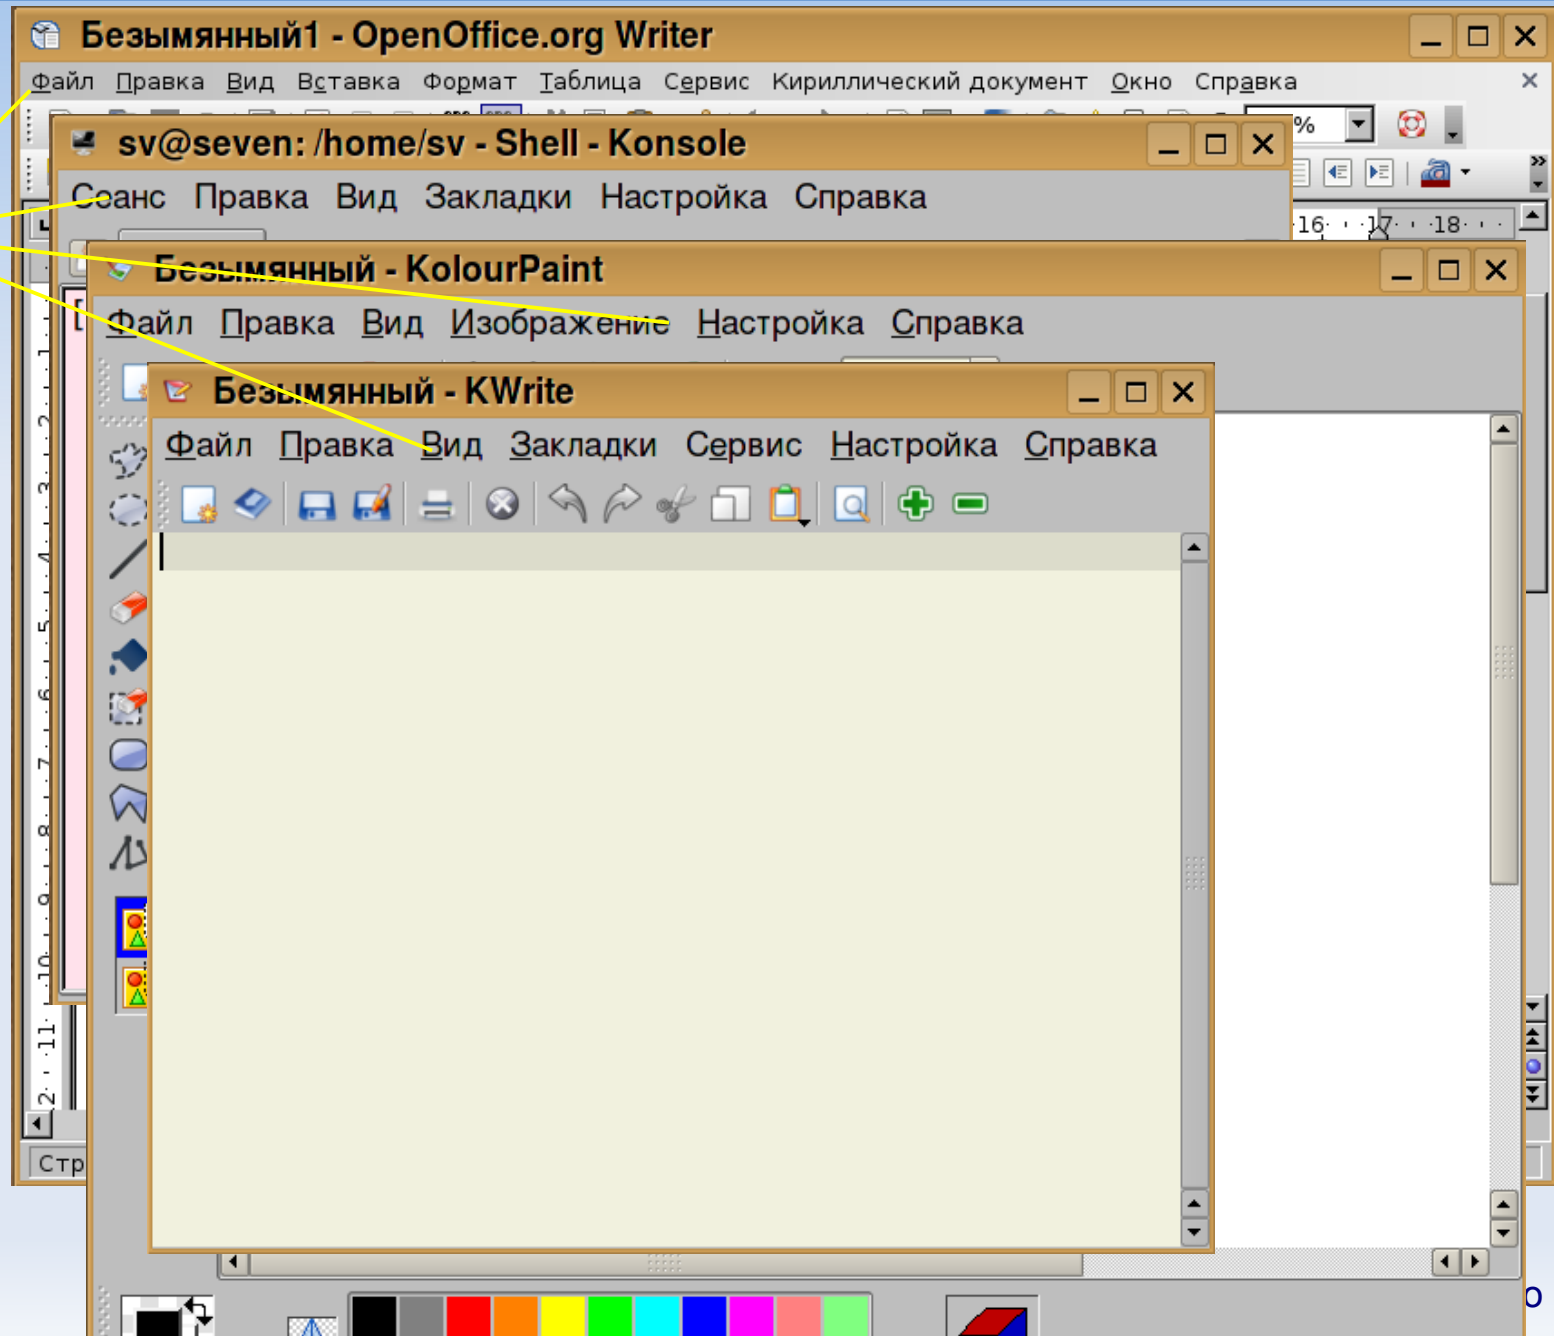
Безымянный1 - OpenOffice.org Writer
Файл Правка Вид Вставка Формат Таблица Сервис Кириллический документ Окно Справка

sv@seven: /home/sv - Shell - Konsole
Сеанс Правка Вид Закладки Настройка Справка

Безымянный - KolourPaint
Файл Правка Вид Изображение Настройка Справка

Безымянный - KWrite
Файл Правка Вид Закладки Сервис Настройка Справка

16 17 18
1 2 3 4 5 6 7 8 9 10 11 12
Стр